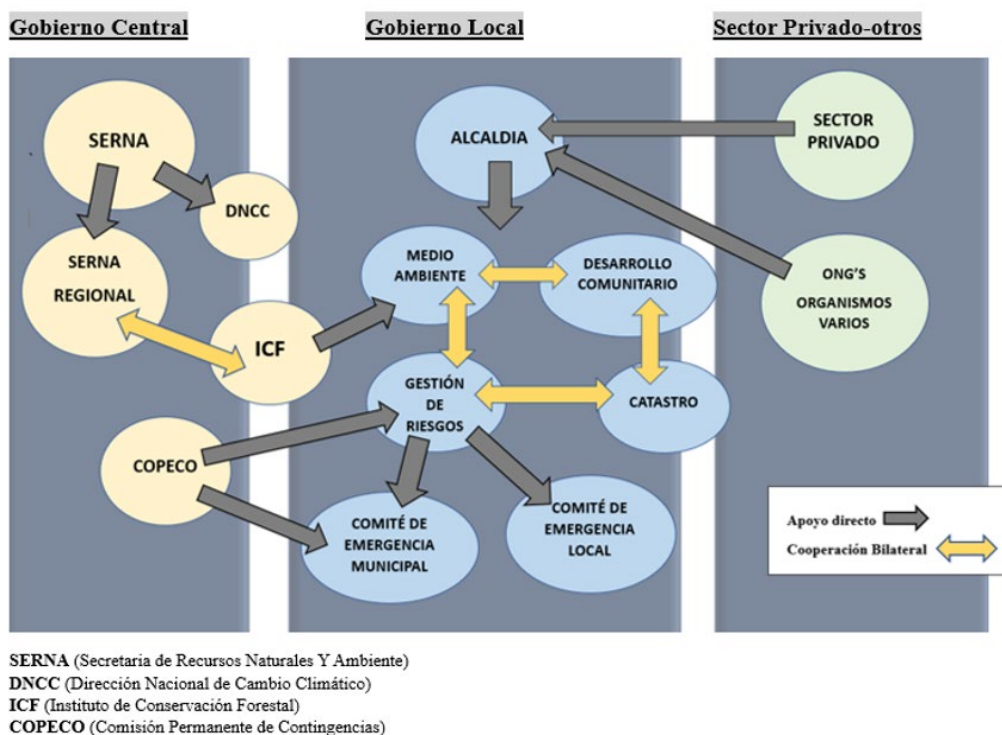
Gobierno Central

Gobierno Local

Sector Privado-otros

SERNA

DNCC

SERNA REGIONAL

ICF

COPECO

ALCALDIA

MEDIO AMBIENTE

DESARROLLO COMUNITARIO

GESTIÓN DE RIESGOS

CATASTRO

COMITÉ DE EMERGENCIA MUNICIPAL

COMITÉ DE EMERGENCIA LOCAL

SECTOR PRIVADO

ONG'S ORGANISMOS VARIOS

Apoyo directo

Cooperación Bilateral

SERNA (Secretaria de Recursos Naturales Y Ambiente)
DNCC (Dirección Nacional de Cambio Climático)
ICF (Instituto de Conservación Forestal)
COPECO (Comisión Permanente de Contingencias)